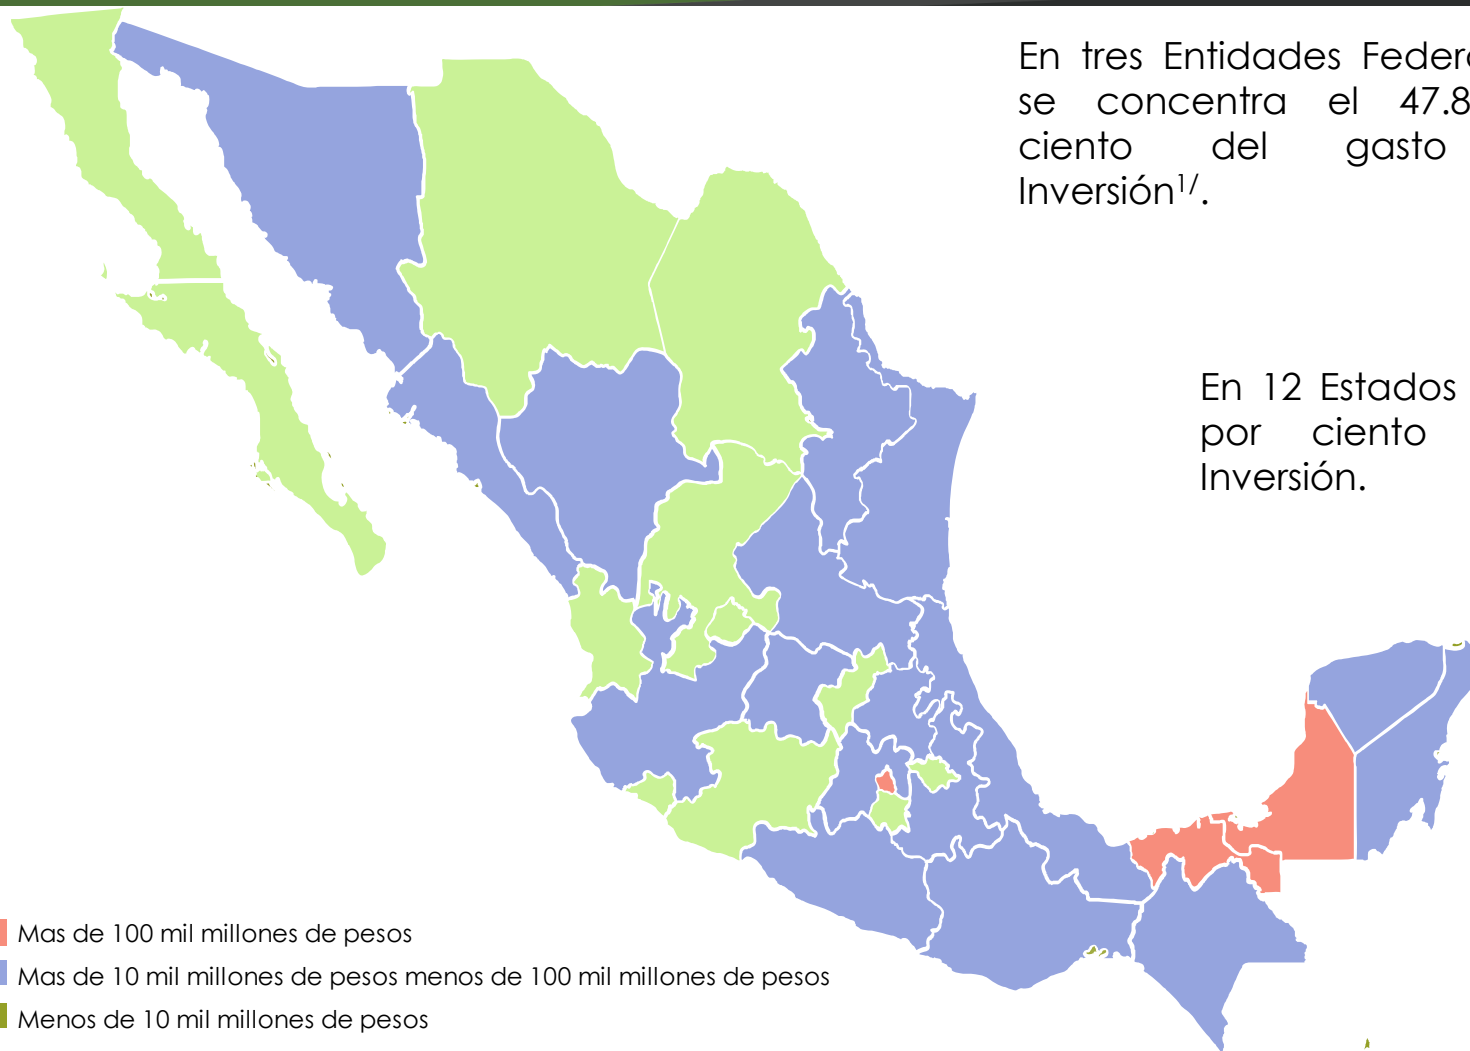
En tres Entidades Feder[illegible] se concentra el 47.8 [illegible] ciento del gasto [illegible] Inversión$^{1/}$.

En 12 Estados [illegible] por ciento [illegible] Inversión.

Mas de 100 mil millones de pesos

Mas de 10 mil millones de pesos menos de 100 mil millones de pesos

Menos de 10 mil millones de pesos